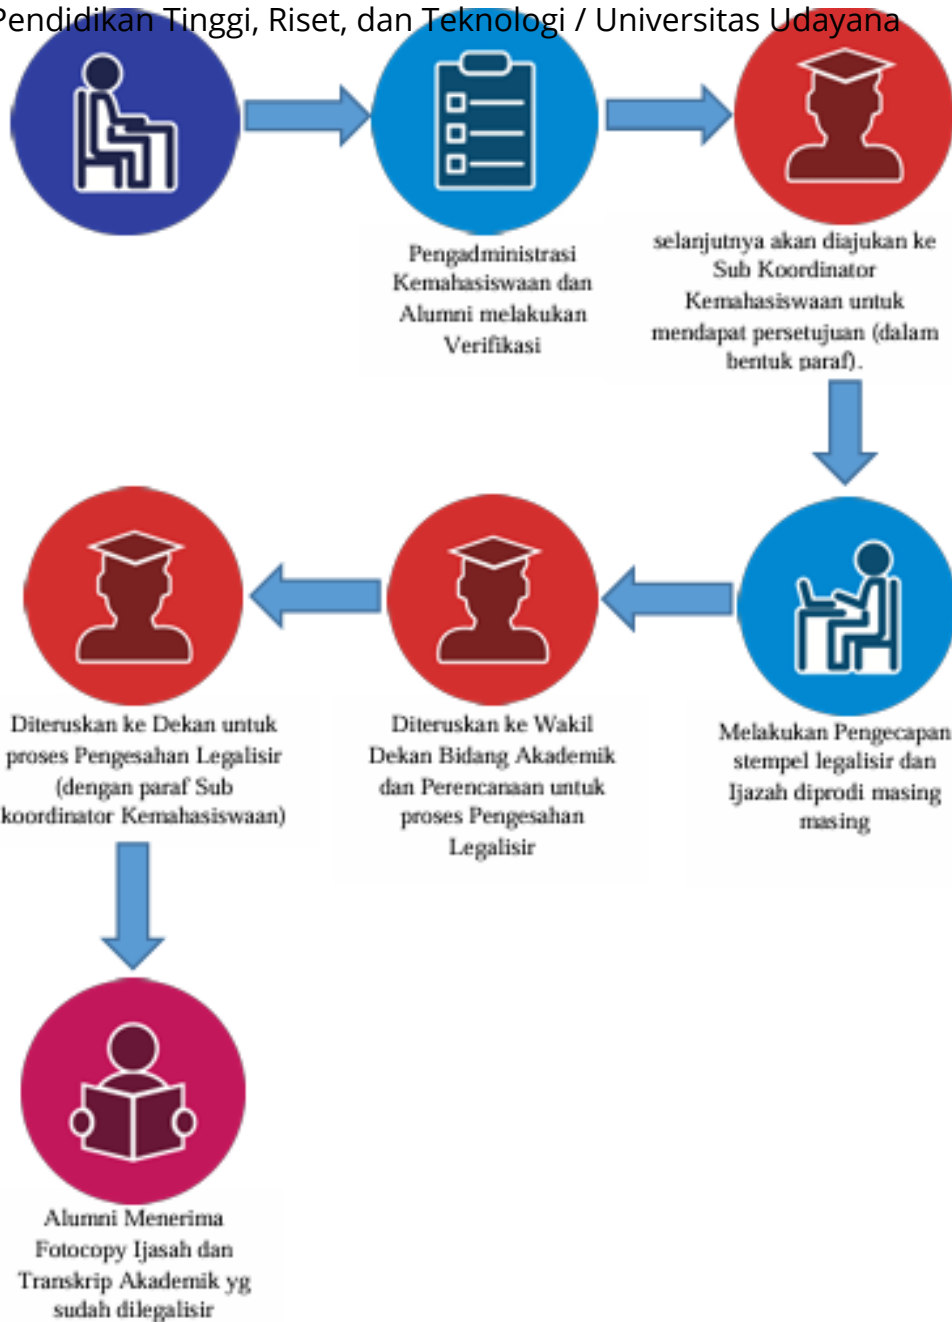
Pendidikan Tinggi, Riset, dan Teknologi / Universitas Udayana

Pengadministrasi Kemahasiswaan dan Alumni melakukan Verifikasi

selanjutnya akan diajukan ke Sub Koordinator Kemahasiswaan untuk mendapat persetujuan (dalam bentuk paraf).

Melakukan Pengecapan stempel legalisir dan Ijazah diprodi masing masing

Diteruskan ke Wakil Dekan Bidang Akademik dan Perencanaan untuk proses Pengesahan Legalisir

Diteruskan ke Dekan untuk proses Pengesahan Legalisir (dengan paraf Sub koordinator Kemahasiswaan)

Alumni Menerima Fotocopy Ijasah dan Transkrip Akademik yg sudah dilegalisir